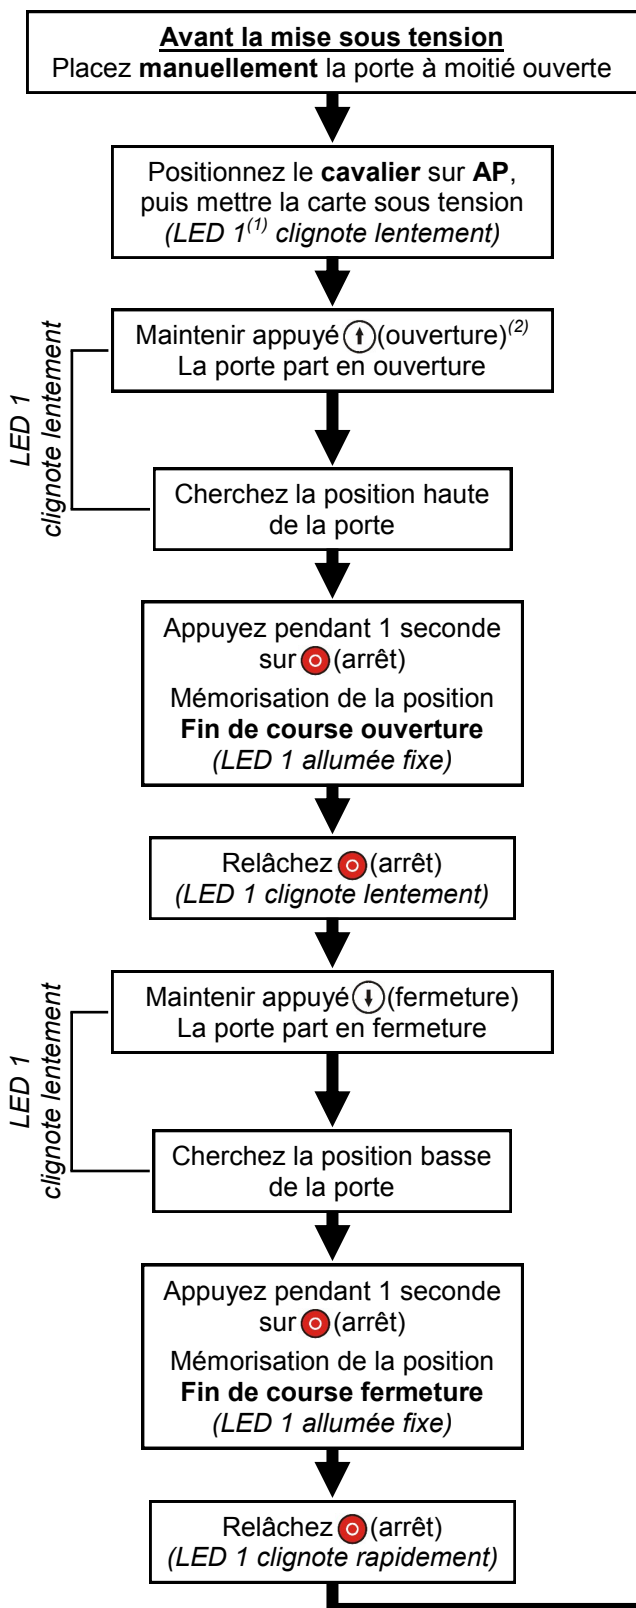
Avant la mise sous tension
Placez manuellement la porte à moitié ouverte

Positionnez le cavalier sur AP, puis mettre la carte sous tension
(LED 1$^{(1)}$ clignote lentement)

LED 1
clignote lentement

Maintenir appuyé (ouverture)$^{(2)}$
La porte part en ouverture

Cherchez la position haute de la porte

Appuyez pendant 1 seconde sur (arrêt)
Mémorisation de la position
Fin de course ouverture
(LED 1 allumée fixe)

Relâchez (arrêt)
(LED 1 clignote lentement)

LED 1
clignote lentement

Maintenir appuyé (fermeture)
La porte part en fermeture

Cherchez la position basse de la porte

Appuyez pendant 1 seconde sur (arrêt)
Mémorisation de la position
Fin de course fermeture
(LED 1 allumée fixe)

Relâchez (arrêt)
(LED 1 clignote rapidement)